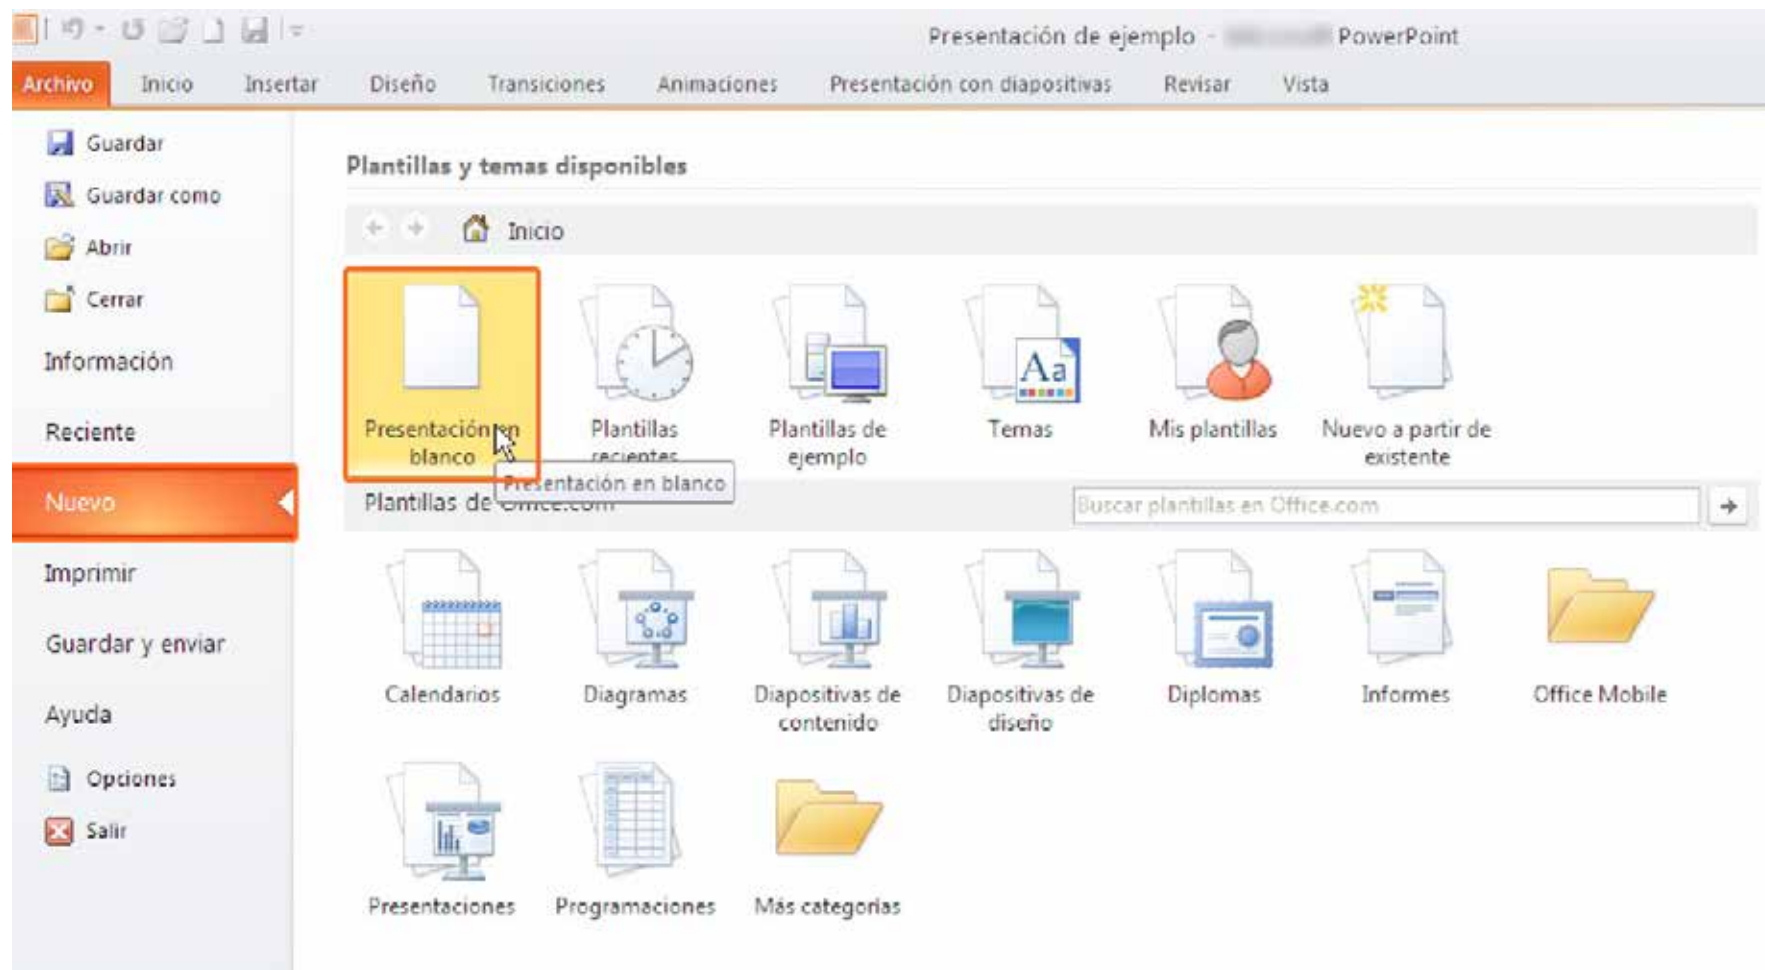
Presentación de ejemplo - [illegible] PowerPoint

Archivo Inicio Insertar Diseño Transiciones Animaciones Presentación con diapositivas Revisar Vista

Guardar
Guardar como
Abrir
Cerrar
Información
Reciente
Nuevo
Imprimir
Guardar y enviar
Ayuda
Opciones
Salir

Plantillas y temas disponibles

Inicio

Presentación en blanco
Plantillas recientes
Plantillas de ejemplo
Temas
Mis plantillas
Nuevo a partir de existente

Presentación en blanco

Plantillas de Office.com

Buscar plantillas en Office.com

Calendarios
Diagramas
Diapositivas de contenido
Diapositivas de diseño
Diplomas
Informes
Office Mobile
Presentaciones
Programaciones
Más categorías